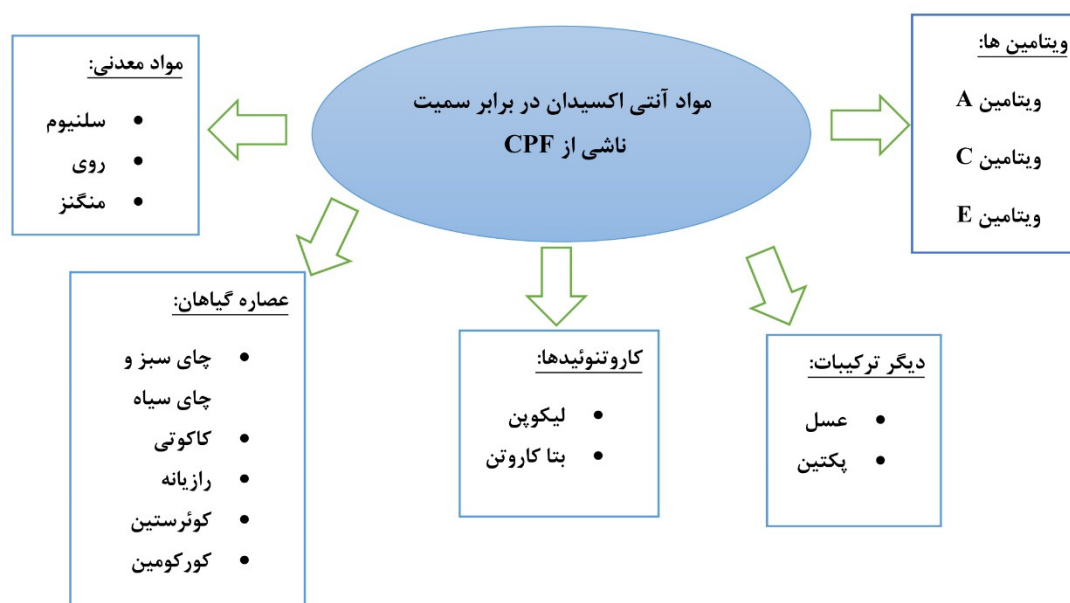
مواد آنتی اکسیدان در برابر سمیت ناشی از CPF

مواد معدنی:
• سلنیوم
• روی
• منگنز

ویتامین ها:
ویتامین A
ویتامین C
ویتامین E

عصاره گیاهان:
• چای سبز و چای سیاه
• کاکوتی
• رازیانه
• کوئرستین
• کورکومین

کاروتنوئیدها:
• لیکوپن
• بتا کاروتن

دیگر ترکیبات:
• عسل
• پکتین